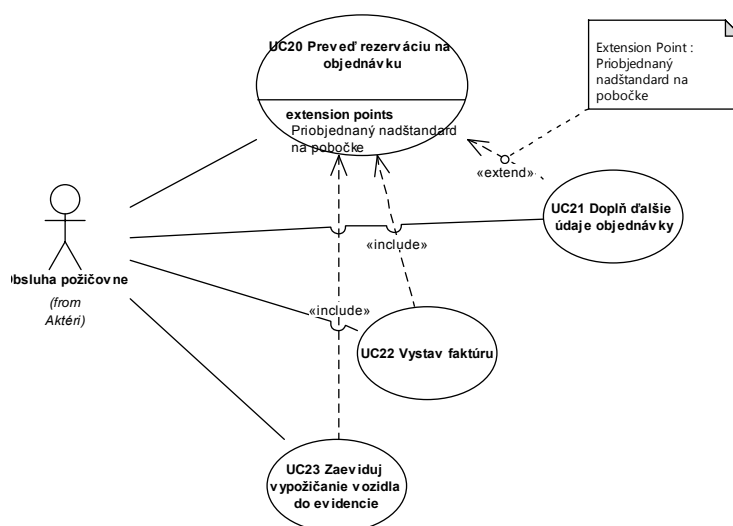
UC20 Preveď rezerváciu na objednávku

extension points
Priobjednaný nadštandard na pobočke

Extension Point : Priobjednaný nadštandard na pobočke

«extend»

UC21 Doplň ďalšie údaje objednávky

«include»

Obsluha požičovne
(from Aktéri)

«include»

UC22 Vystav faktúru

UC23 Zaeviduj vypožičanie vozidla do evidencie